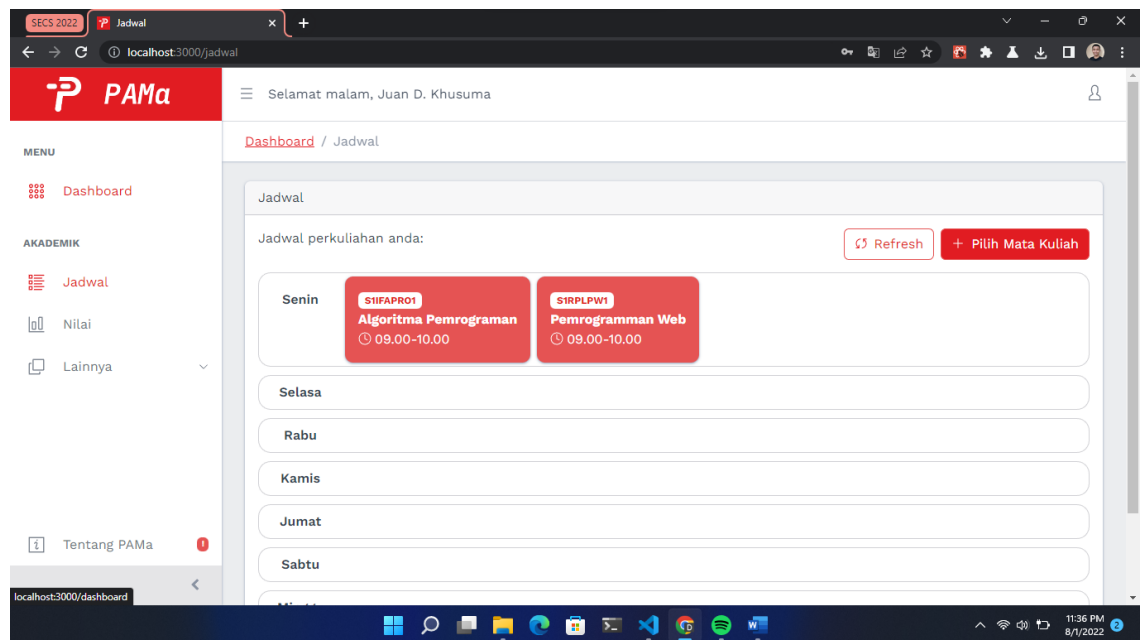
SECS 2022 Jadwal ×
+
localhost:3000/jadwal

PAMa

Selamat malam, Juan D. Khusuma

Dashboard / Jadwal

MENU

Dashboard

AKADEMIK

Jadwal

Nilai

Lainnya

Jadwal

Jadwal perkuliahan anda:

Refresh

+ Pilih Mata Kuliah

Senin

S1IFAPRO1
Algoritma Pemrograman
09.00-10.00

S1RPLPW1
Pemrogramman Web
09.00-10.00

Selasa

Rabu

Kamis

Jumat

Sabtu

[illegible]

Tentang PAMa

localhost:3000/dashboard

11:36 PM
8/1/2022
2